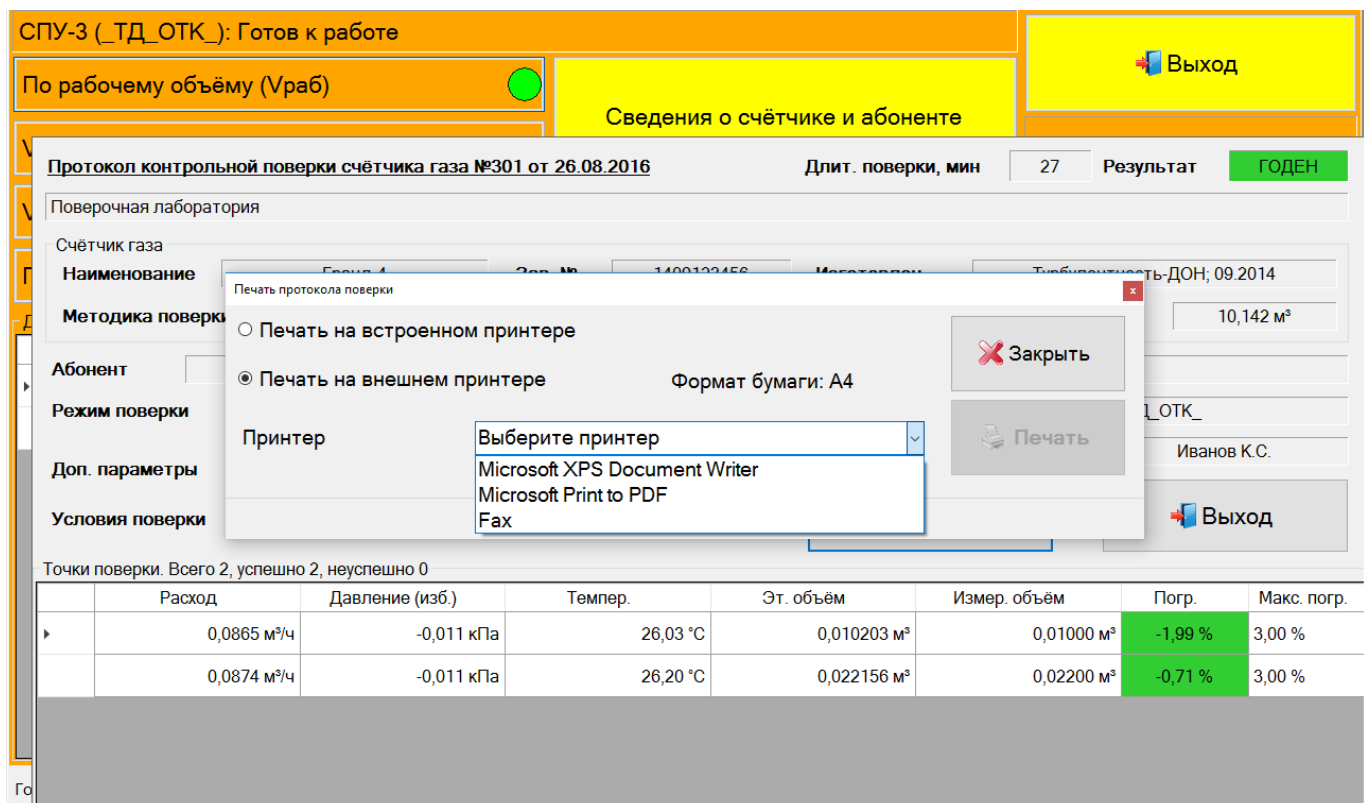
СПУ-3 (_ТД_ОТК_): Готов к работе

По рабочему объёму (Vраб)

Сведения о счётчике и абоненте

Выход

Протокол контрольной поверки счётчика газа №301 от 26.08.2016

Длит. поверки, мин 27 Результат ГОДЕН

Поверочная лаборатория

Счётчик газа

Наименование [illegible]

Зав. № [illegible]

Изготовлен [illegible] Турбулентность-ДОН; 09.2014

Методика поверки

10,142 м³

Абонент

Режим поверки

_ОТК_

Доп. параметры

Иванов К.С.

Условия поверки

Выход

Печать протокола поверки

x

Печать на встроенном принтере

Печать на внешнем принтере

Формат бумаги: А4

Закрыть

Печать

Принтер

Выберите принтер

Microsoft XPS Document Writer
Microsoft Print to PDF
Fax

Точки поверки. Всего 2, успешно 2, неуспешно 0

| | Расход | Давление (изб.) | Темпер. | Эт. объём | Измер. объём | Погр. | Макс. погр. |
|---|---|---|---|---|---|---|---|
| ▸ | 0,0865 м³/ч | -0,011 кПа | 26,03 °C | 0,010203 м³ | 0,01000 м³ | -1,99 % | 3,00 % |
| | 0,0874 м³/ч | -0,011 кПа | 26,20 °C | 0,022156 м³ | 0,02200 м³ | -0,71 % | 3,00 % |

Го